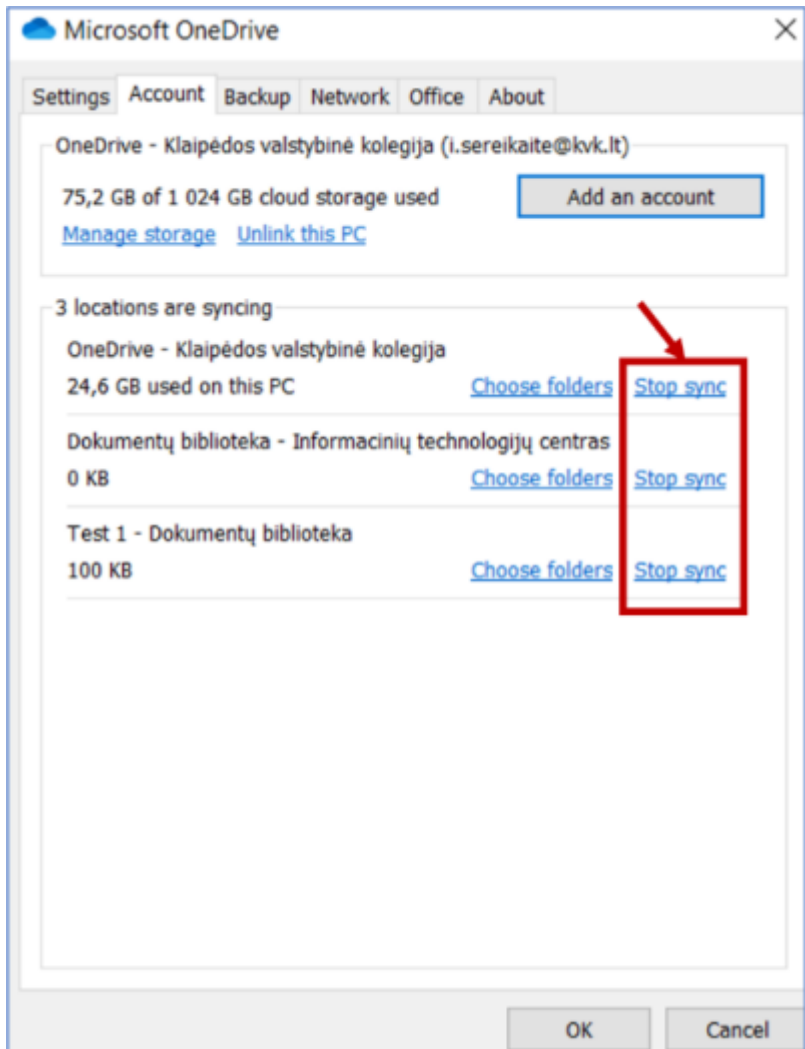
Microsoft OneDrive

Settings Account Backup Network Office About

OneDrive - Klaipėdos valstybinė kolegija (i.sereikaite@kvk.lt)

75,2 GB of 1 024 GB cloud storage used

Add an account

Manage storage Unlink this PC

3 locations are syncing

OneDrive - Klaipėdos valstybinė kolegija

24,6 GB used on this PC Choose folders Stop sync

Dokumentų biblioteka - Informacinių technologijų centras

0 KB Choose folders Stop sync

Test 1 - Dokumentų biblioteka

100 KB Choose folders Stop sync

OK Cancel